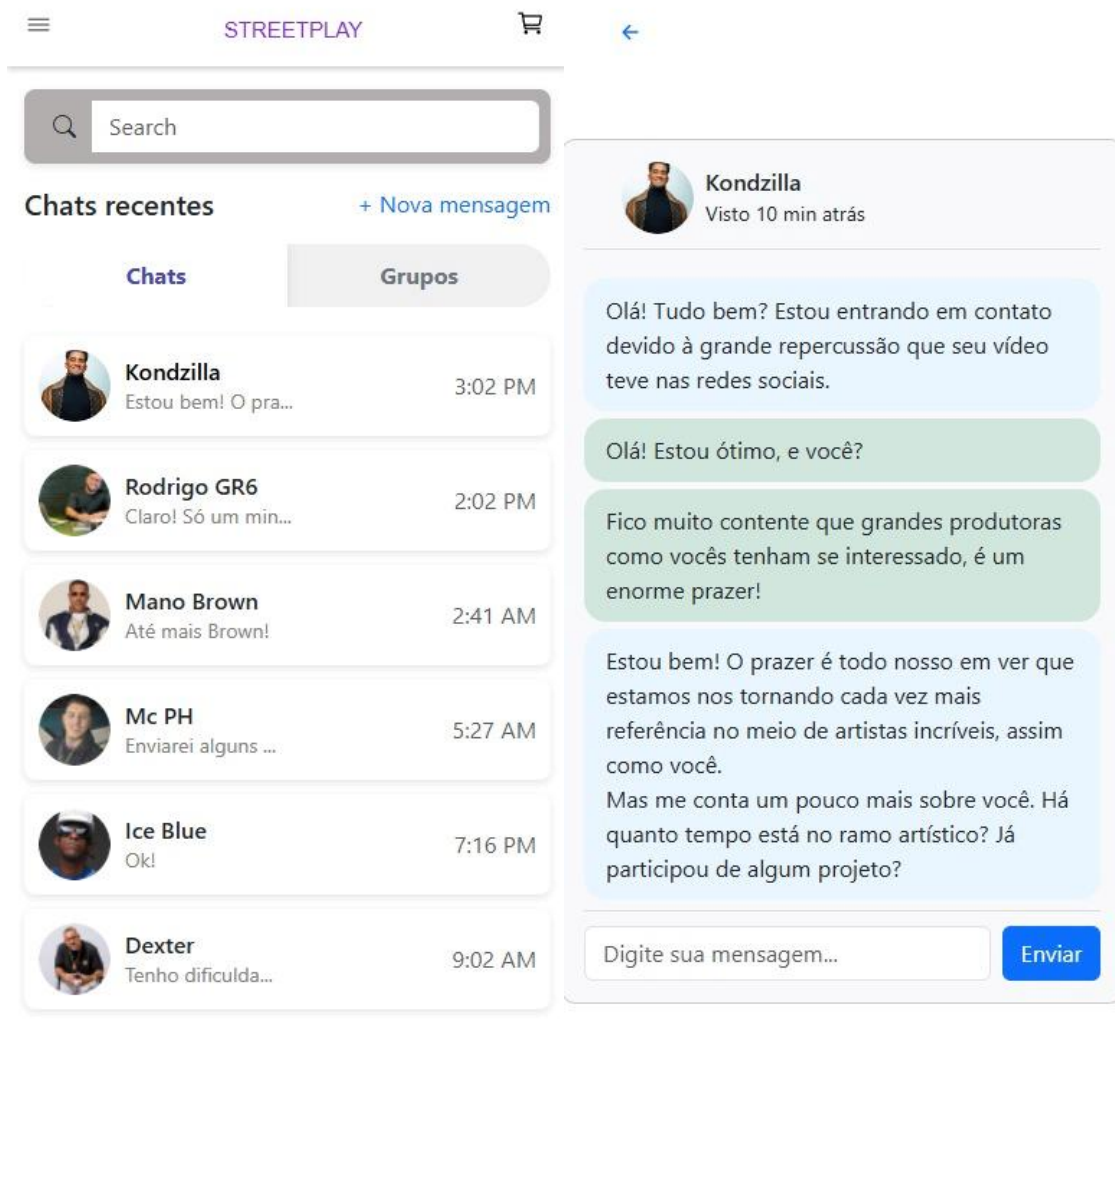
STREETPLAY

Search

Chats recentes

+ Nova mensagem

Chats

Grupos

Kondzilla
Estou bem! O pra...
3:02 PM

Rodrigo GR6
Claro! Só um min...
2:02 PM

Mano Brown
Até mais Brown!
2:41 AM

Mc PH
Enviarei alguns ...
5:27 AM

Ice Blue
Ok!
7:16 PM

Dexter
Tenho dificulda...
9:02 AM

Kondzilla
Visto 10 min atrás

Olá! Tudo bem? Estou entrando em contato devido à grande repercussão que seu vídeo teve nas redes sociais.

Olá! Estou ótimo, e você?

Fico muito contente que grandes produtoras como vocês tenham se interessado, é um enorme prazer!

Estou bem! O prazer é todo nosso em ver que estamos nos tornando cada vez mais referência no meio de artistas incríveis, assim como você.
Mas me conta um pouco mais sobre você. Há quanto tempo está no ramo artístico? Já participou de algum projeto?

Digite sua mensagem...

Enviar